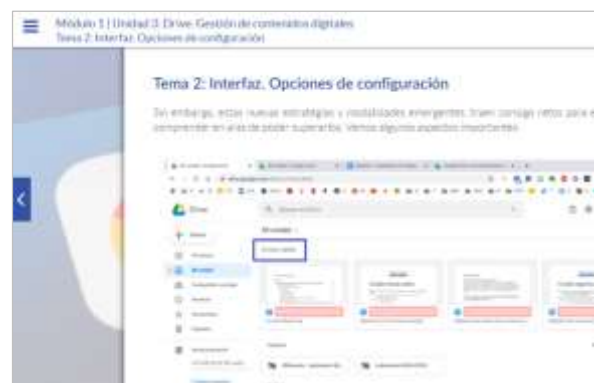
Módulo 1 | Unidad 3: Drive. Gestión de contenidos digitales
Tema 2: Interfaz. Opciones de configuración

Tema 2: Interfaz. Opciones de configuración

Sin embargo, estas nuevas estrategias y modalidades emergentes, traen consigo retos para e comprender en aras de poder superarlos. Vemos algunos aspectos importantes:

Drive

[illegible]